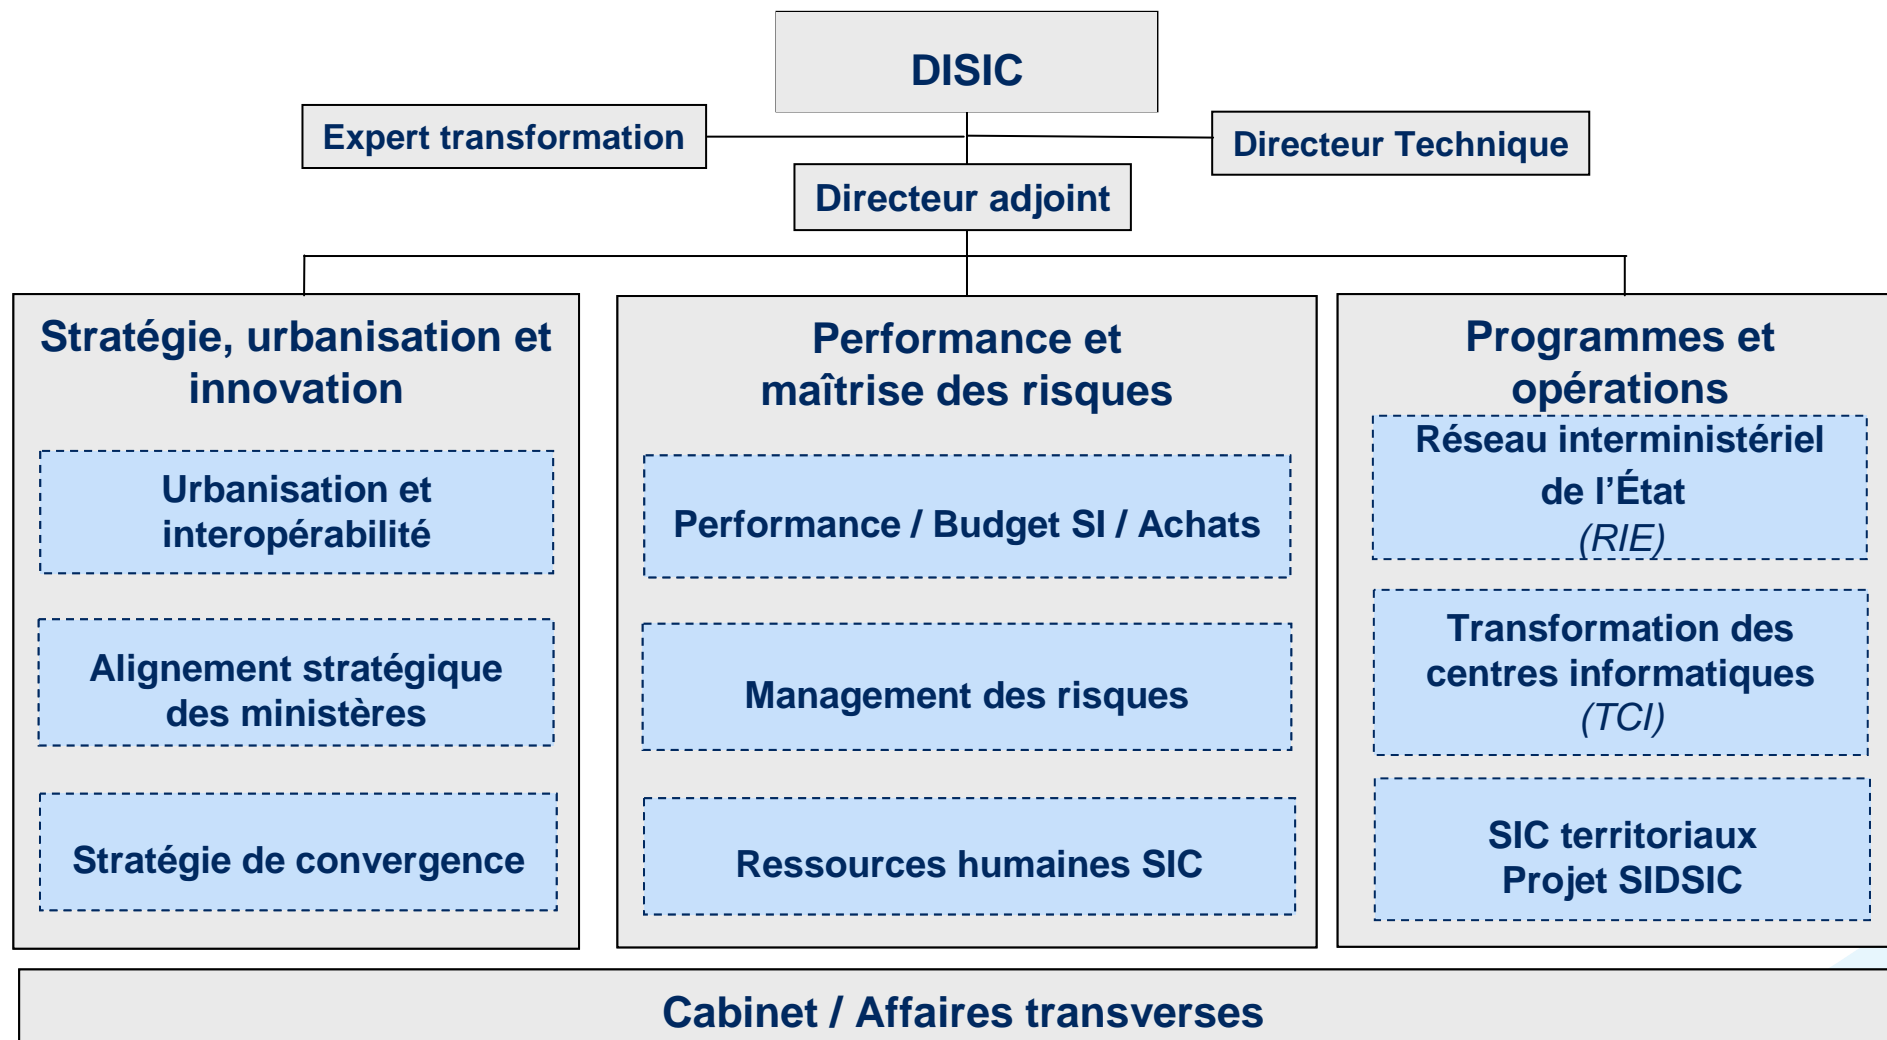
DISIC

Expert transformation

Directeur Technique

Directeur adjoint

Stratégie, urbanisation et innovation

Urbanisation et interopérabilité

Alignement stratégique des ministères

Stratégie de convergence

Performance et maîtrise des risques

Performance / Budget SI / Achats

Management des risques

Ressources humaines SIC

Programmes et opérations

Réseau interministériel de l'État (RIE)

Transformation des centres informatiques (TCI)

SIC territoriaux Projet SIDSIC

Cabinet / Affaires transverses